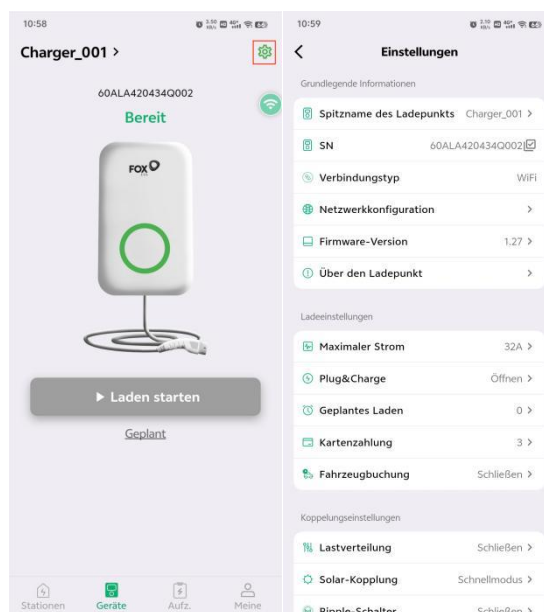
10:58

Charger_001 >

60ALA420434Q002

Bereit

FOX

▶ Laden starten

Geplant

Stationen Geräte Aufz. Meine

10:59

<

Einstellungen

Grundlegende Informationen

Spitzname des Ladepunkts Charger_001 >

SN 60ALA420434Q002

Verbindungstyp WiFi

Netzwerkkonfiguration >

Firmware-Version 1.27 >

Über den Ladepunkt >

Ladeeinstellungen

Maximaler Strom 32A >

Plug&Charge Öffnen >

Geplantes Laden 0 >

Kartenzahlung 3 >

Fahrzeugbuchung Schließen >

Koppelungseinstellungen

Lastverteilung Schließen >

Solar-Kopplung Schnellmodus >

Ripple-Schalter Schließen >